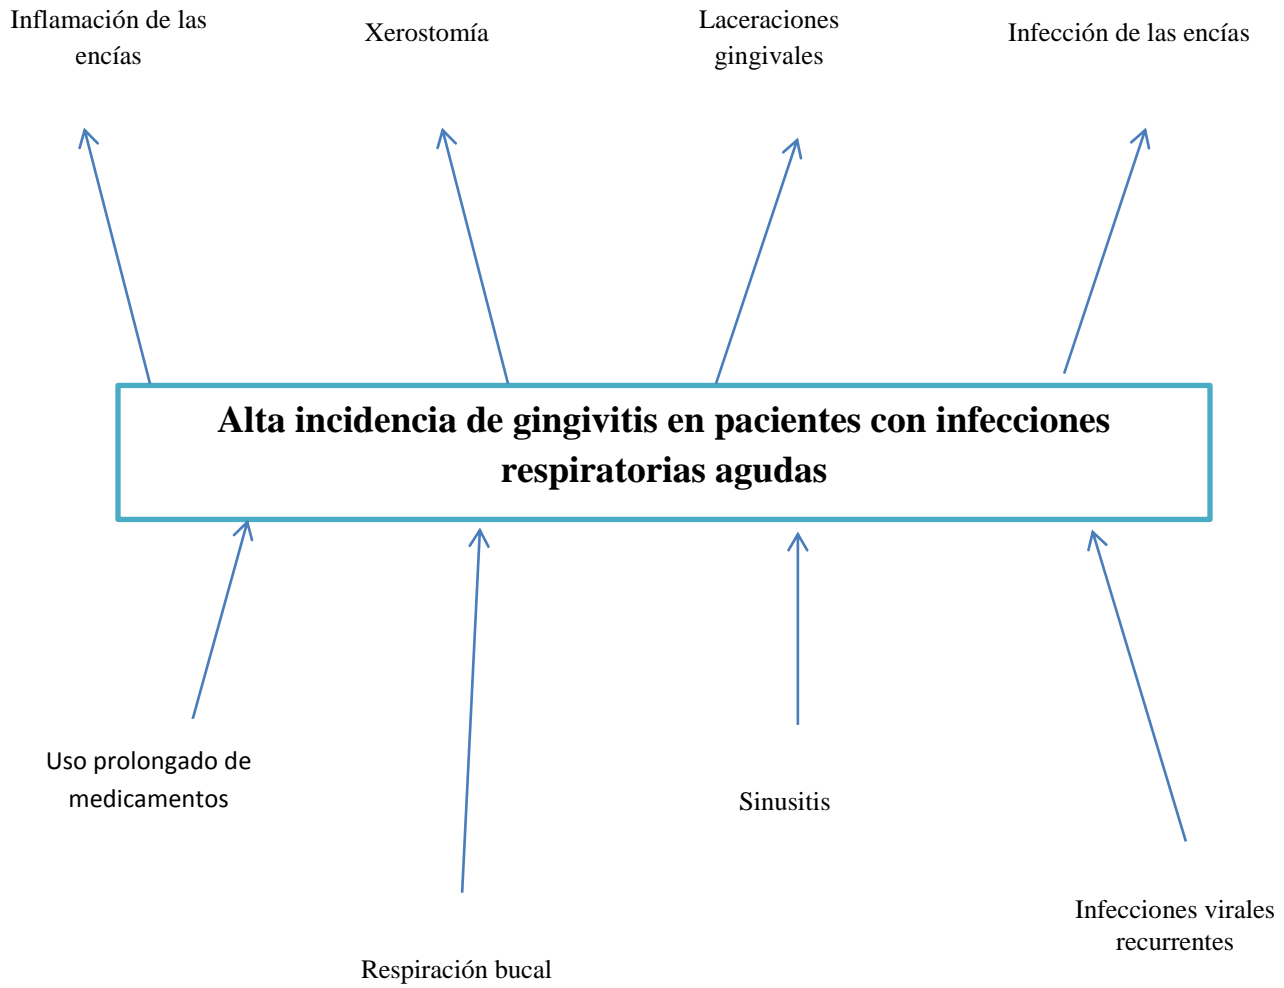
Inflamación de las encías

Xerostomía

Laceraciones gingivales

Infección de las encías

**Alta incidencia de gingivitis en pacientes con infecciones respiratorias agudas**

Uso prolongado de medicamentos

Respiración bucal

Sinusitis

Infecciones virales recurrentes